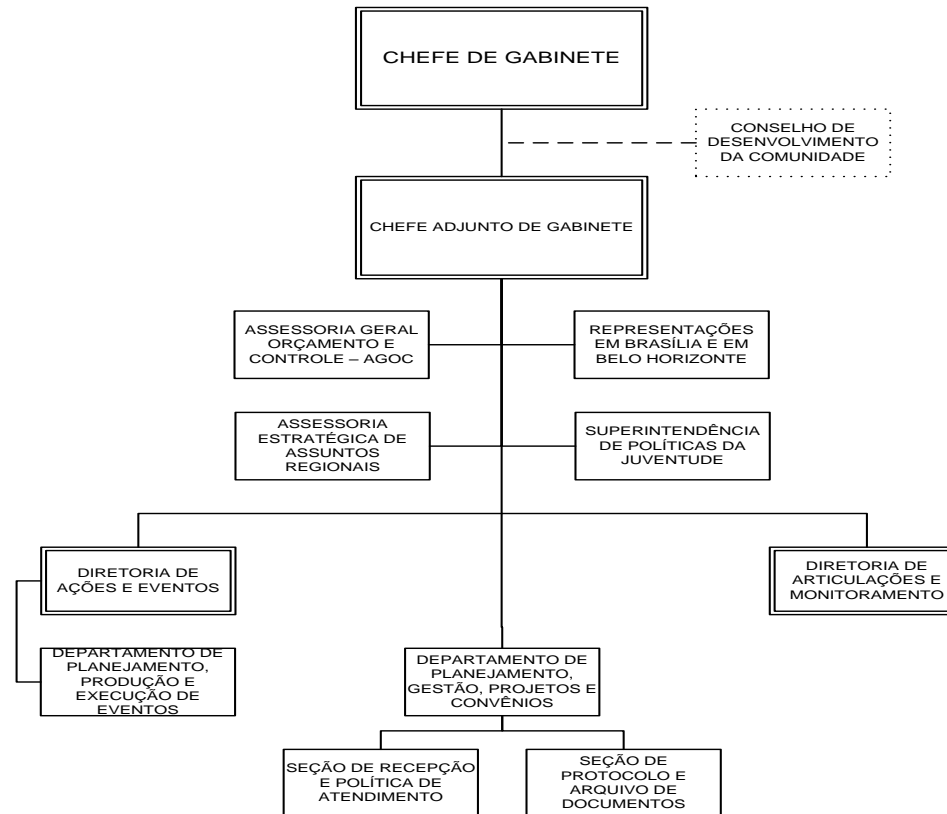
CHEFE DE GABINETE

CONSELHO DE DESENVOLVIMENTO DA COMUNIDADE

CHEFE ADJUNTO DE GABINETE

ASSESSORIA GERAL ORÇAMENTO E CONTROLE – AGOC

REPRESENTAÇÕES EM BRASÍLIA E EM BELO HORIZONTE

ASSESSORIA ESTRATÉGICA DE ASSUNTOS REGIONAIS

SUPERINTENDÊNCIA DE POLÍTICAS DA JUVENTUDE

DIRETORIA DE AÇÕES E EVENTOS

DIRETORIA DE ARTICULAÇÕES E MONITORAMENTO

DEPARTAMENTO DE PLANEJAMENTO, PRODUÇÃO E EXECUÇÃO DE EVENTOS

DEPARTAMENTO DE PLANEJAMENTO, GESTÃO, PROJETOS E CONVÊNIOS

SEÇÃO DE RECEPÇÃO E POLÍTICA DE ATENDIMENTO

SEÇÃO DE PROTOCOLO E ARQUIVO DE DOCUMENTOS